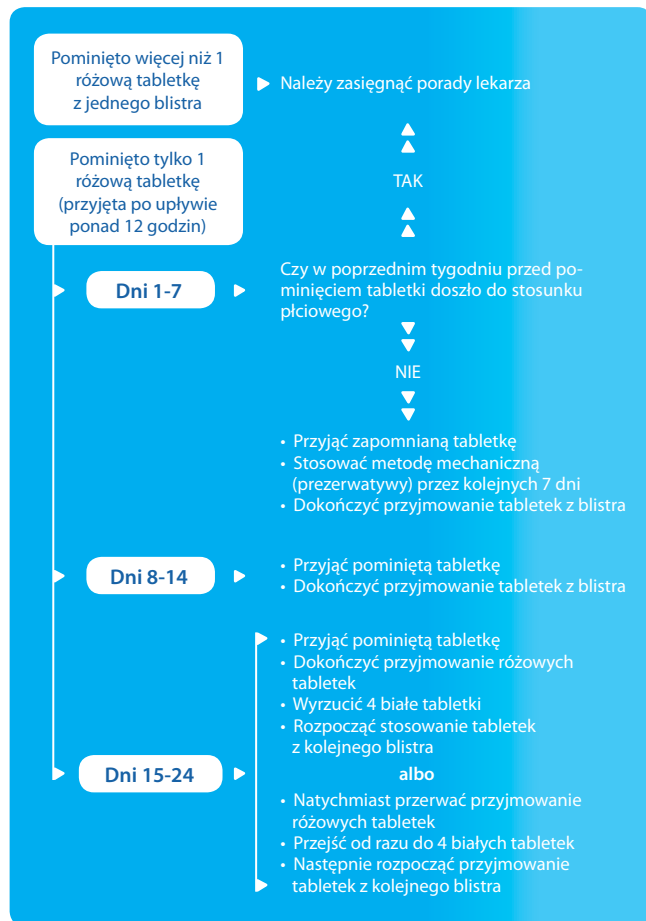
Pominięto więcej niż 1 różową tabletkę z jednego blistra

Należy zasięgnąć porady lekarza

Pominięto tylko 1 różową tabletkę (przyjęta po upływie ponad 12 godzin)

TAK

Dni 1-7

Czy w poprzednim tygodniu przed pominięciem tabletki doszło do stosunku płciowego?

NIE

• Przyjąć zapomnianą tabletkę
• Stosować metodę mechaniczną (prezerwatywy) przez kolejnych 7 dni
• Dokończyć przyjmowanie tabletek z blistra

Dni 8-14

• Przyjąć pominiętą tabletkę
• Dokończyć przyjmowanie tabletek z blistra

Dni 15-24

• Przyjąć pominiętą tabletkę
• Dokończyć przyjmowanie różowych tabletek
• Wyrzucić 4 białe tabletki
• Rozpocząć stosowanie tabletek z kolejnego blistra

albo

• Natychmiast przerwać przyjmowanie różowych tabletek
• Przejść od razu do 4 białych tabletek
• Następnie rozpocząć przyjmowanie tabletek z kolejnego blistra